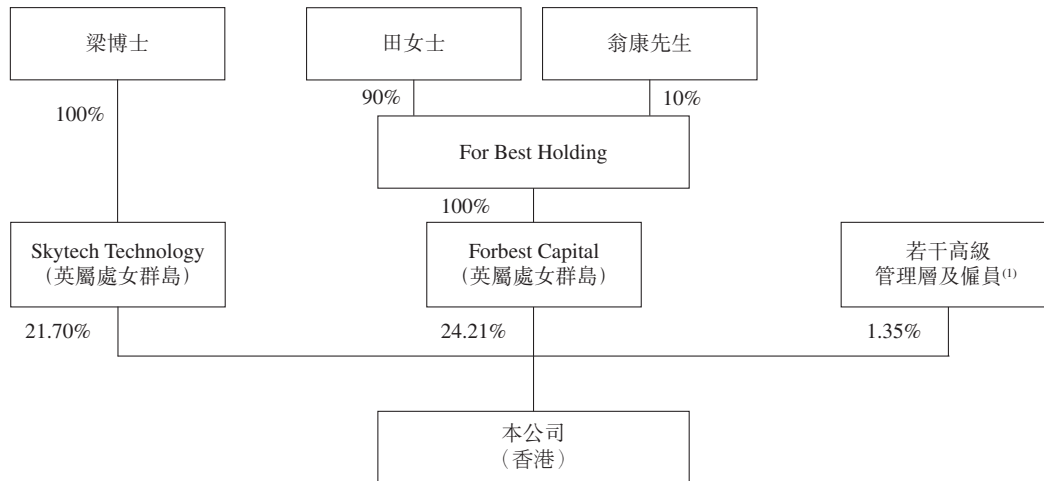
梁博士

田女士

翁康先生

100%

90%

10%

For Best Holding

100%

Skytech Technology
(英屬處女群島)

Forbest Capital
(英屬處女群島)

若干高級
管理層及僱員$^{(1)}$

21.70%

24.21%

1.35%

本公司
(香港)